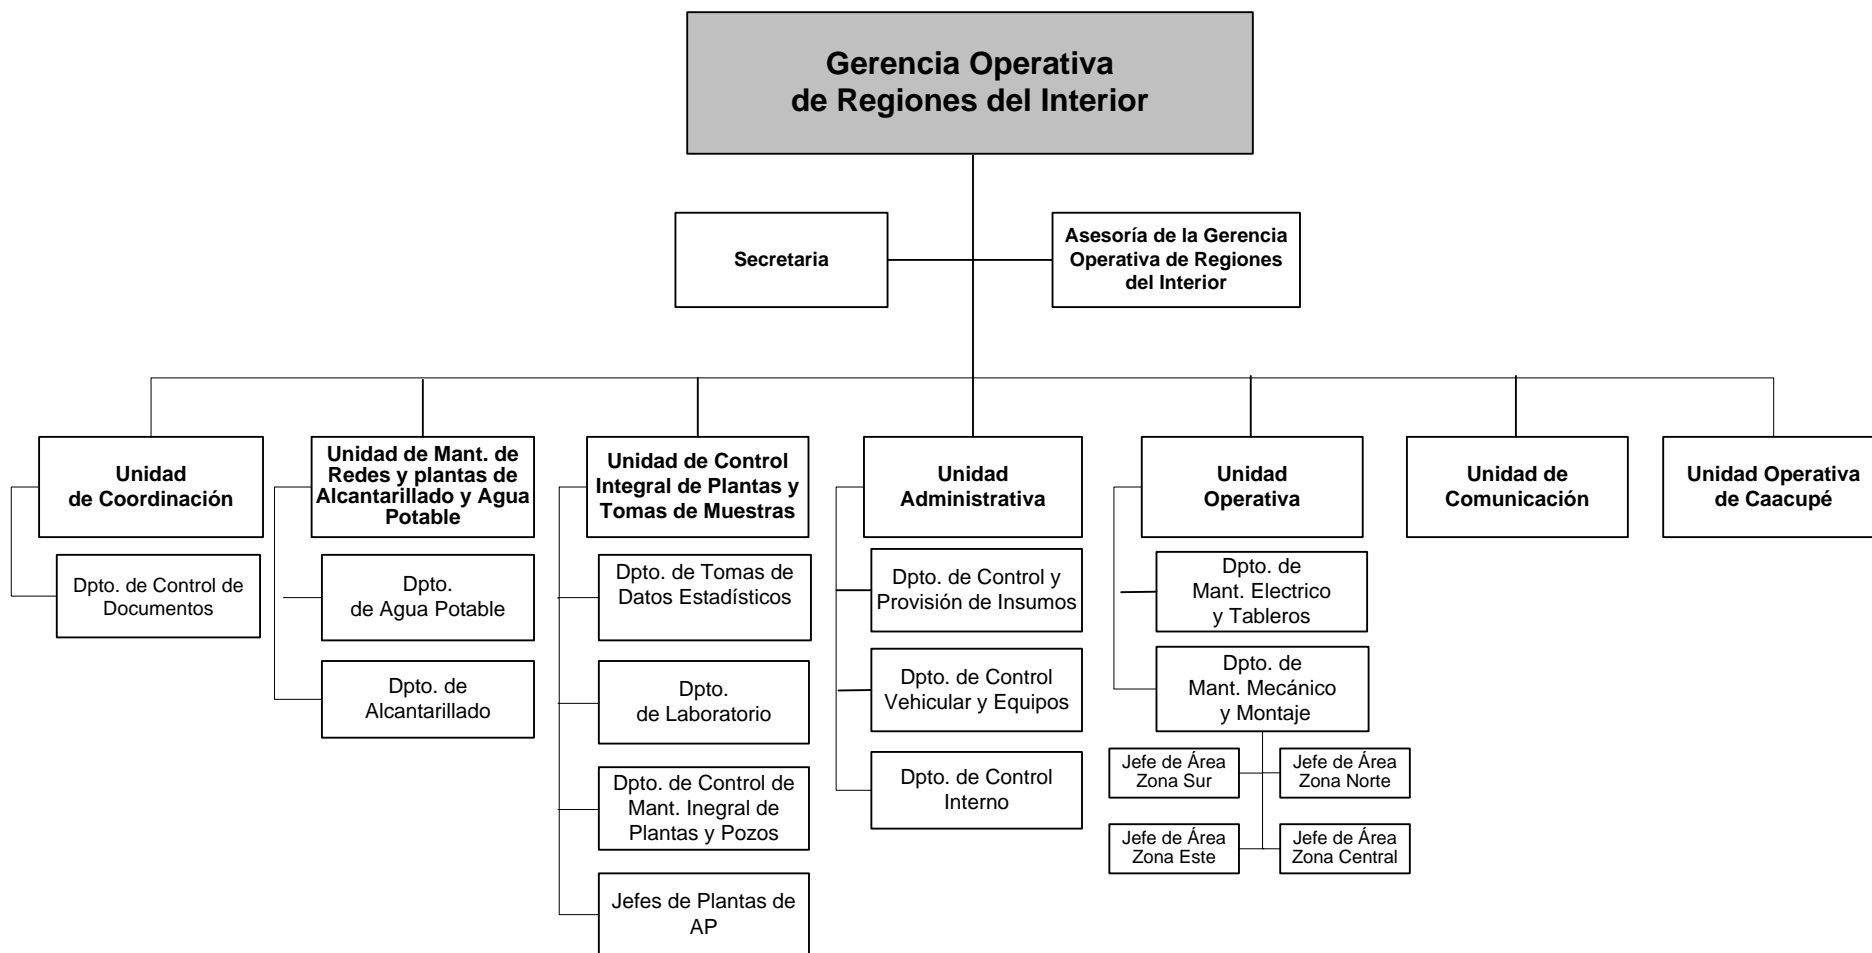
Gerencia Operativa de Regiones del Interior

Secretaria

Asesoría de la Gerencia Operativa de Regiones del Interior

Unidad de Coordinación

Dpto. de Control de Documentos

Unidad de Mant. de Redes y plantas de Alcantarillado y Agua Potable

Dpto. de Agua Potable

Dpto. de Alcantarillado

Unidad de Control Integral de Plantas y Tomas de Muestras

Dpto. de Tomas de Datos Estadísticos

Dpto. de Laboratorio

Dpto. de Control de Mant. Inegral de Plantas y Pozos

Jefes de Plantas de AP

Unidad Administrativa

Dpto. de Control y Provisión de Insumos

Dpto. de Control Vehicular y Equipos

Dpto. de Control Interno

Unidad Operativa

Dpto. de Mant. Electrico y Tableros

Dpto. de Mant. Mecánico y Montaje

Jefe de Área Zona Sur

Jefe de Área Zona Norte

Jefe de Área Zona Este

Jefe de Área Zona Central

Unidad de Comunicación

Unidad Operativa de Caacupé